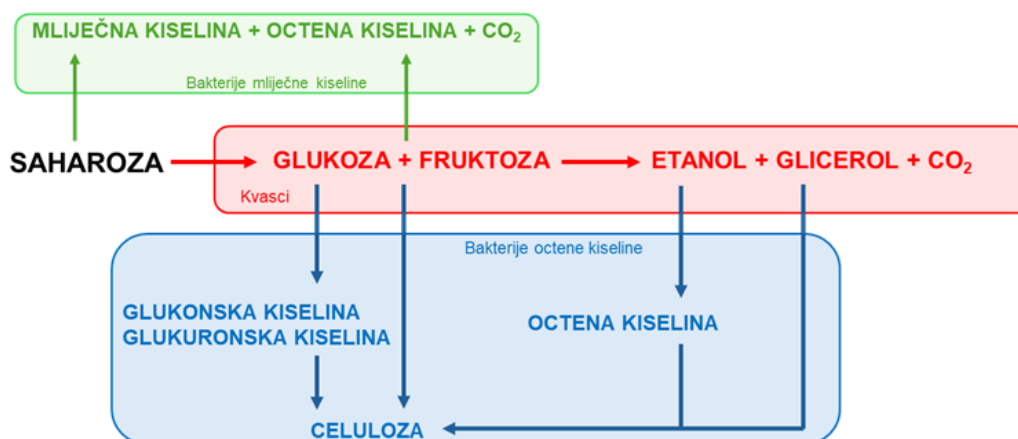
MLIJEČNA KISELINA + OCTENA KISELINA + $CO_2$

Bakterije mliječne kiseline

SAHAROZA

GLUKOZA + FRUKTOZA

ETANOL + GLICEROL + $CO_2$

Kvasci

Bakterije octene kiseline

GLUKONSKA KISELINA
GLUKURONSKA KISELINA

OCTENA KISELINA

CELULOZA